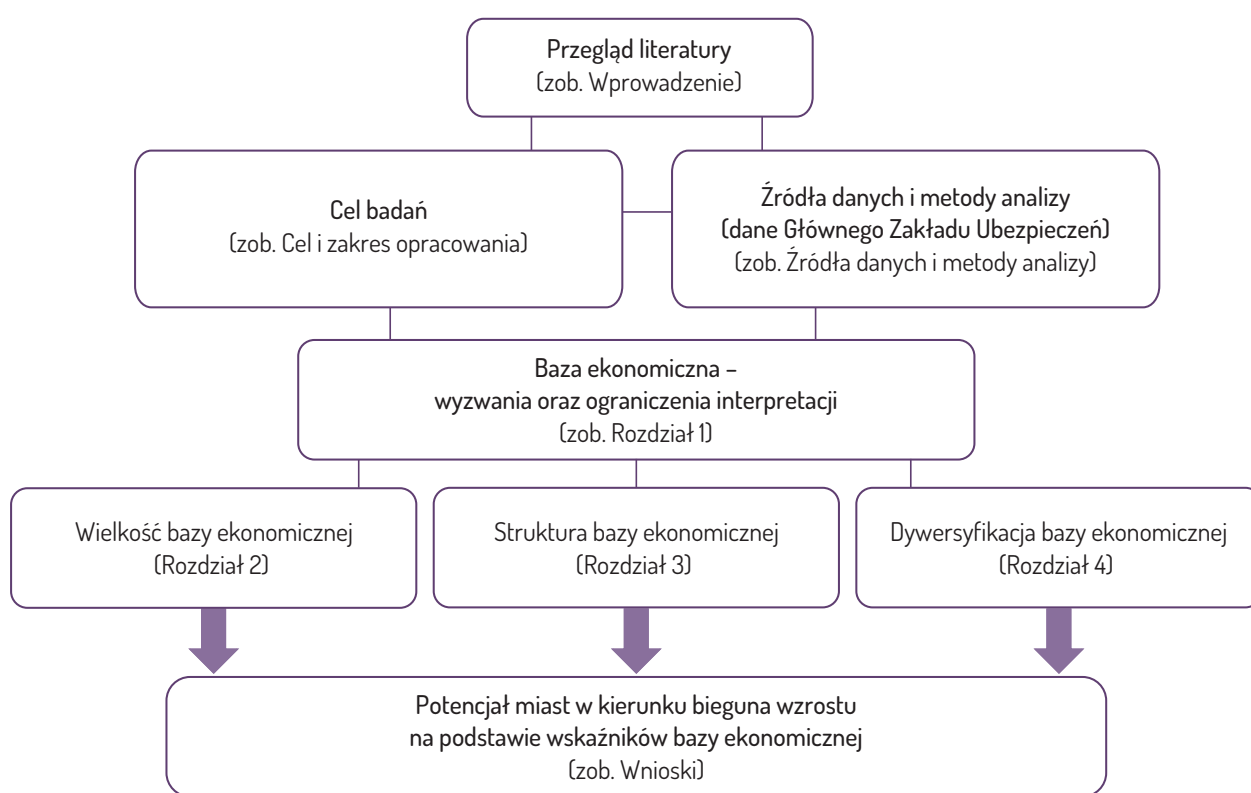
Przegląd literatury
(zob. Wprowadzenie)

Cel badań
(zob. Cel i zakres opracowania)

Źródła danych i metody analizy
(dane Głównego Zakładu Ubezpieczeń)
(zob. Źródła danych i metody analizy)

Baza ekonomiczna –
wyzwania oraz ograniczenia interpretacji
(zob. Rozdział 1)

Wielkość bazy ekonomicznej
(Rozdział 2)

Struktura bazy ekonomicznej
(Rozdział 3)

Dywersyfikacja bazy ekonomicznej
(Rozdział 4)

Potencjał miast w kierunku bieguna wzrostu
na podstawie wskaźników bazy ekonomicznej
(zob. Wnioski)